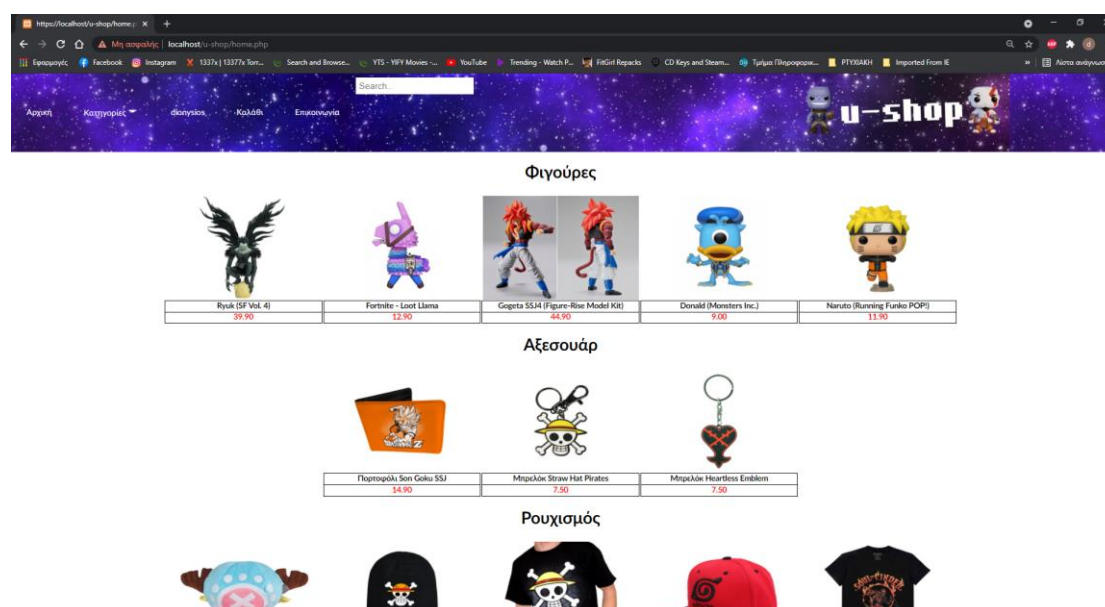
https://localhost/u-shop/home.p ×

Μη ασφαλής | localhost/u-shop/home.php

Εφαρμογές Facebook Instagram 1337x | 13377x Torr... Search and Browse... YTS - YIFY Movies -... YouTube Trending - Watch P... FitGirl Repacks CD Keys and Steam... Τμήμα Πληροφορικ... PTYXIAKH Imported From IE » Λίστα ανάγνωσης

Search..

Αρχική Κατηγορίες dionysios Καλάθι Επικοινωνία

u-shop

Φιγούρες

| Ryuk (SF Vol. 4) | Fortnite - Loot Llama | Gogeta SSJ4 (Figure-Rise Model Kit) | Donald (Monsters Inc.) | Naruto (Running Funko POP!) |
|---|---|---|---|---|
| 39.90 | 12.90 | 44.90 | 9.00 | 11.90 |

Αξεσουάρ

| Πορτοφόλι Son Goku SSJ | Μπρελόκ Straw Hat Pirates | Μπρελόκ Heartless Emblem |
|---|---|---|
| 14.90 | 7.50 | 7.50 |

Ρουχισμός